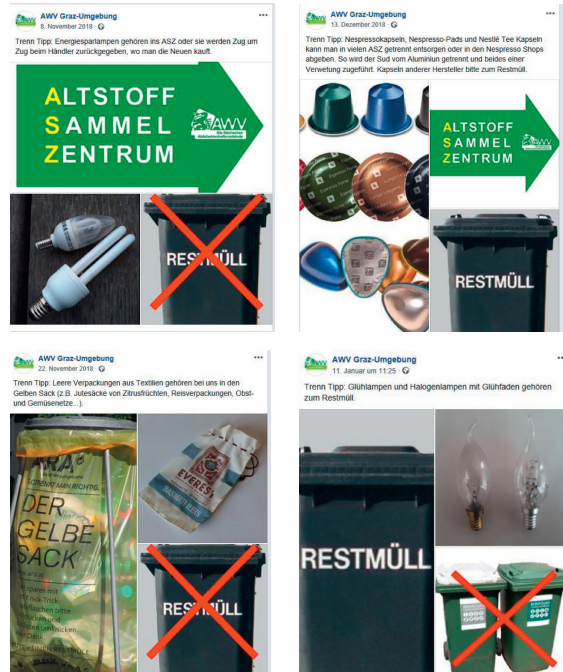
AWV Graz-Umgebung
8. November 2018 ·

Trenn Tipp: Energiesparlampen gehören ins ASZ oder sie werden Zug um Zug beim Händler zurückgegeben, wo man die Neuen kauft.

ALTSTOFF
SAMMEL
ZENTRUM

AWV

RESTMÜLL

AWV Graz-Umgebung
13. Dezember 2018 ·

Trenn Tipp: Nespressokapseln, Nespresso-Pads und Nestlé Tee Kapseln kann man in vielen ASZ getrennt entsorgen oder in den Nespresso Shops abgeben. So wird der Sud vom Aluminium getrennt und beides einer Verwetung zugeführt. Kapseln anderer Hersteller bitte zum Restmüll.

ALTSTOFF
SAMMEL
ZENTRUM

AWV

RESTMÜLL

AWV Graz-Umgebung
22. November 2018 ·

Trenn Tipp: Leere Verpackungen aus Textilien gehören bei uns in den Gelben Sack (z.B. Jutesäcke von Zitrusfrüchten, Reisverpackungen, Obst- und Gemüsenetze...).

DER GELBE SACK

EVEREST

RESTMÜLL

AWV Graz-Umgebung
11. Januar um 11:25 ·

Trenn Tipp: Glühlampen und Halogenlampen mit Glühfaden gehören zum Restmüll.

RESTMÜLL